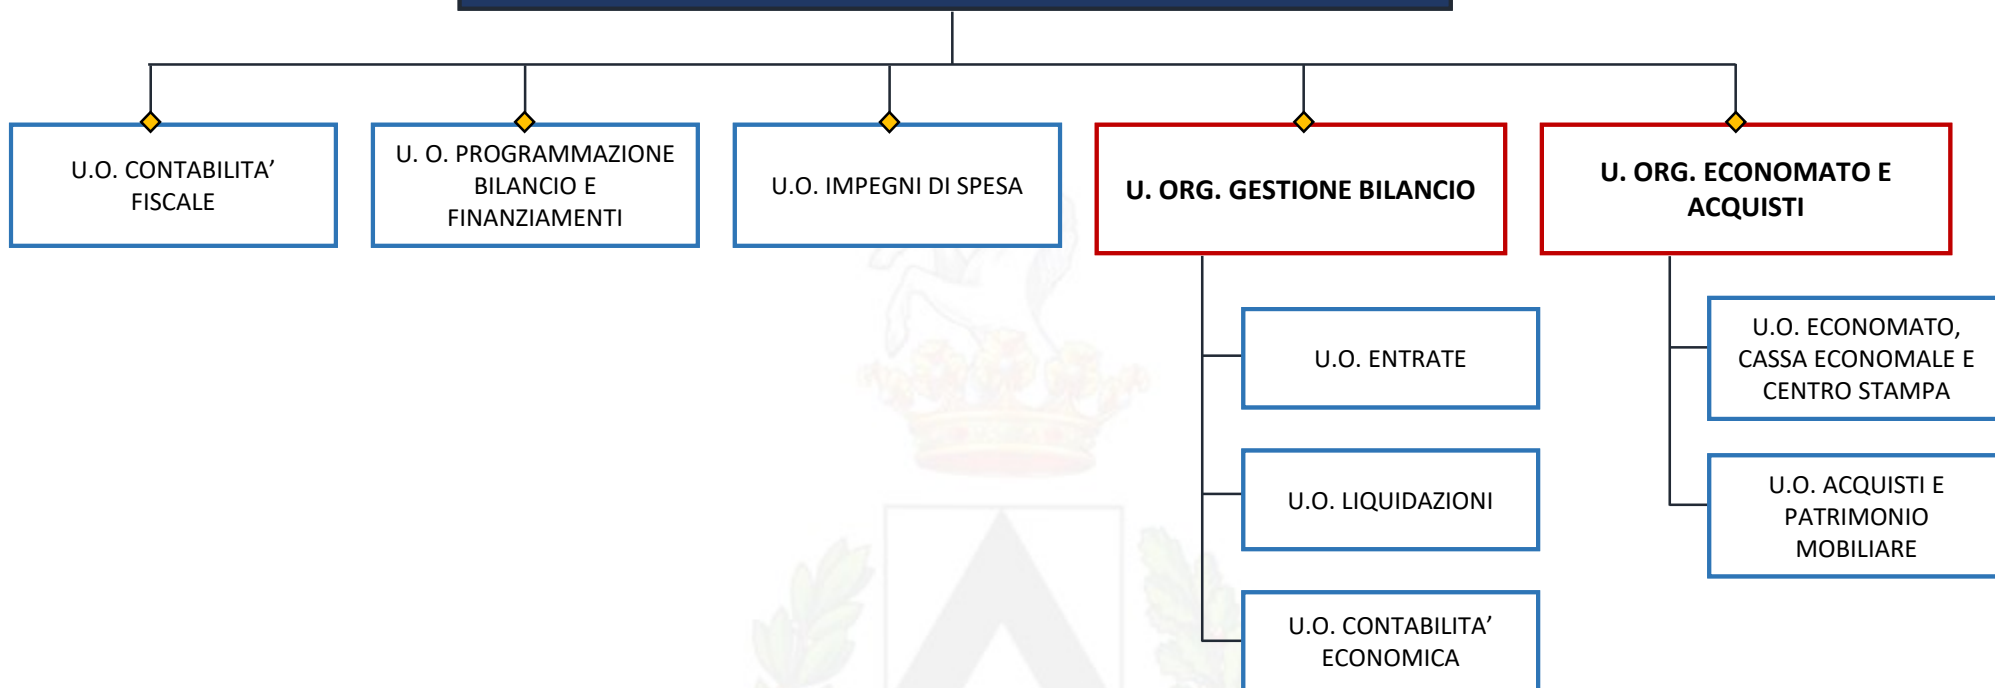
U.O. CONTABILITA’ FISCALE

U. O. PROGRAMMAZIONE BILANCIO E FINANZIAMENTI

U.O. IMPEGNI DI SPESA

U. ORG. GESTIONE BILANCIO

U. ORG. ECONOMATO E ACQUISTI

U.O. ENTRATE

U.O. LIQUIDAZIONI

U.O. CONTABILITA’ ECONOMICA

U.O. ECONOMATO, CASSA ECONOMALE E CENTRO STAMPA

U.O. ACQUISTI E PATRIMONIO MOBILIARE